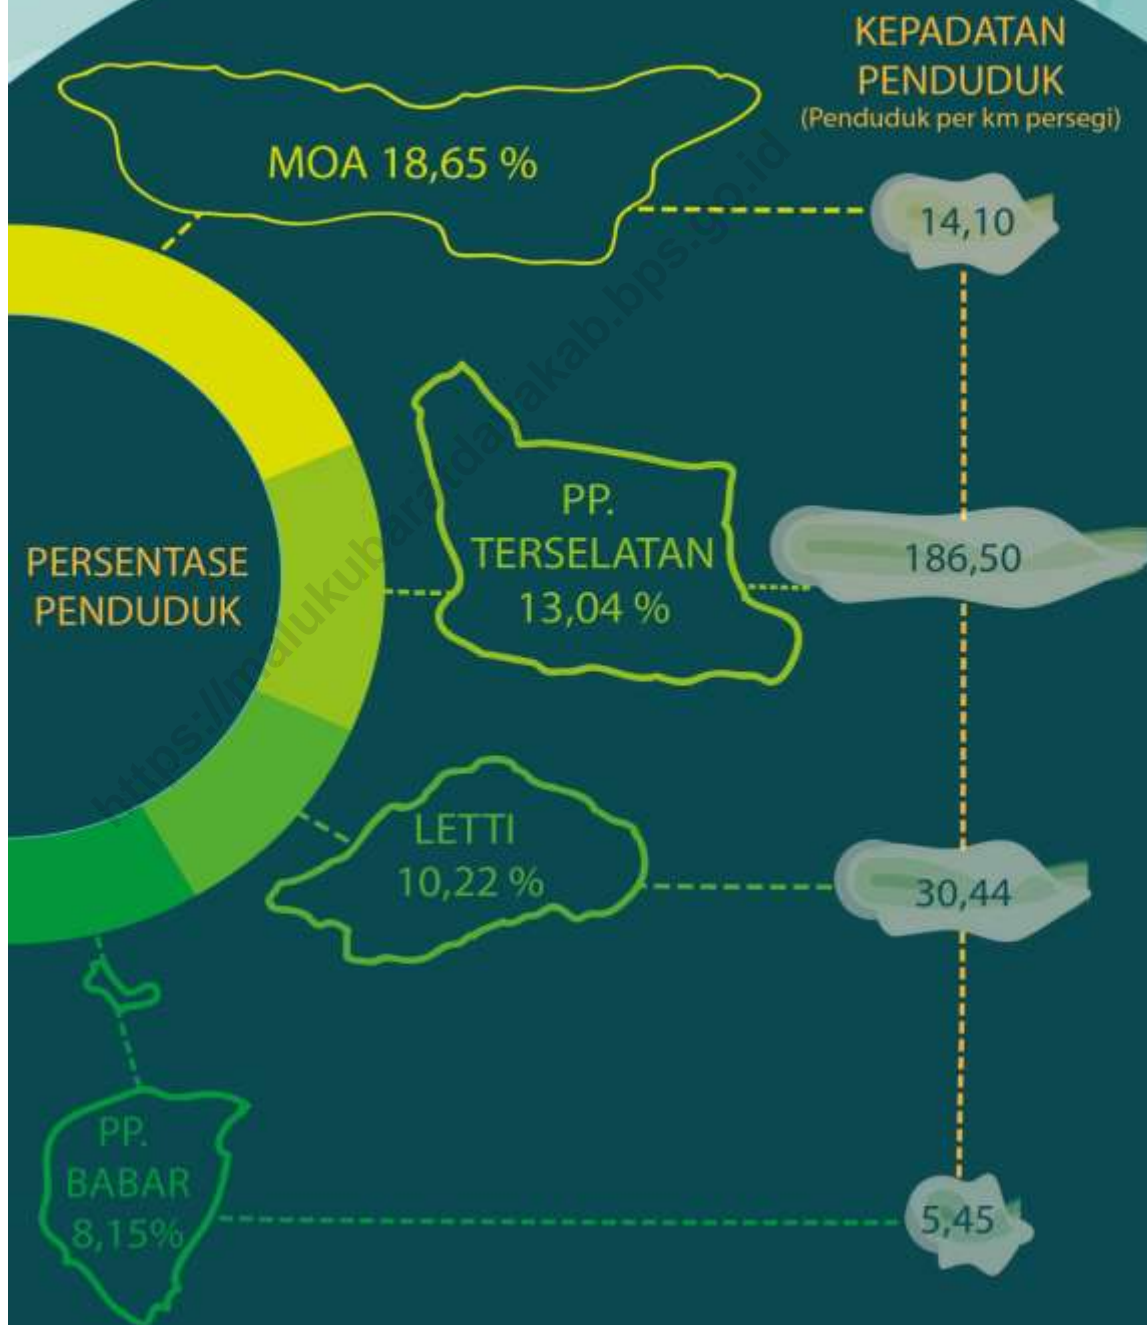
KEPADATAN PENDUDUK
(Penduduk per km persegi)

MOA 18,65 %

14,10

PERSENTASE PENDUDUK

PP. TERSELATAN 13,04 %

186,50

LETTI 10,22 %

30,44

PP. BABAR 8,15%

5,45

https://malukubaratdayakab.bps.go.id